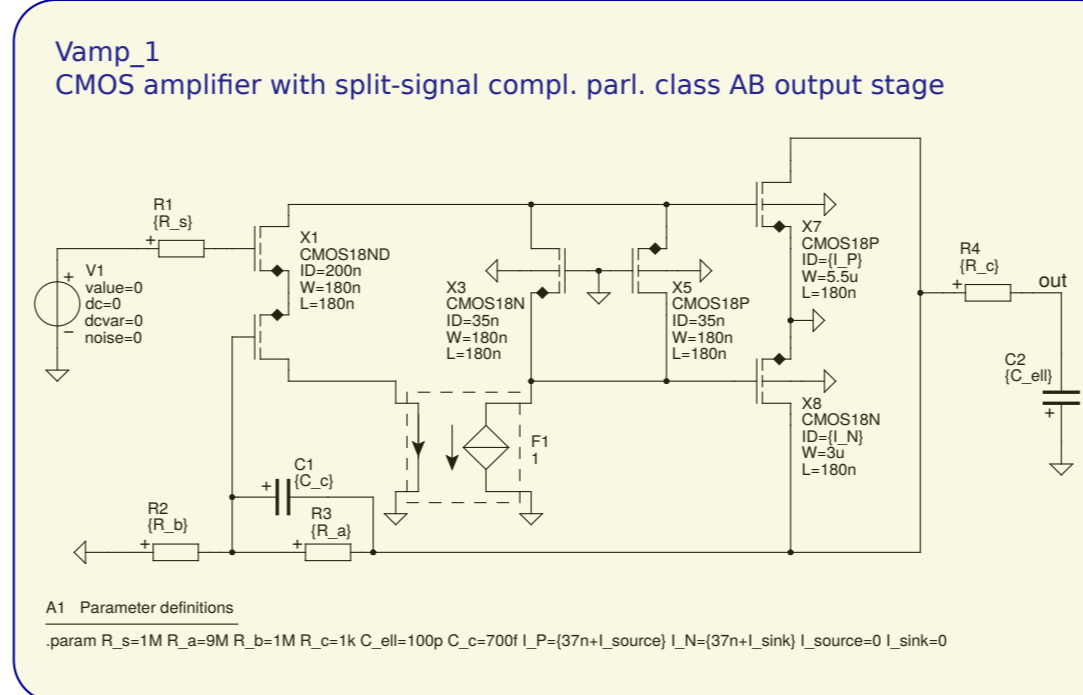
Vamp_1
CMOS amplifier with split-signal compl. parl. class AB output stage

R1
{R_s}
+
V1
value=0
dc=0
dcvar=0
noise=0
+
−
X1
CMOS18ND
ID=200n
W=180n
L=180n
X3
CMOS18N
ID=35n
W=180n
L=180n
X5
CMOS18P
ID=35n
W=180n
L=180n
X7
CMOS18P
ID={I_P}
W=5.5u
L=180n
R4
{R_c}
+
out
C2
{C_ell}
+
X8
CMOS18N
ID={I_N}
W=3u
L=180n
F1
1
C1
{C_c}
+
R2
{R_b}
+
R3
{R_a}
+

A1 Parameter definitions
.param R_s=1M R_a=9M R_b=1M R_c=1k C_ell=100p C_c=700f I_P={37n+I_source} I_N={37n+I_sink} I_source=0 I_sink=0